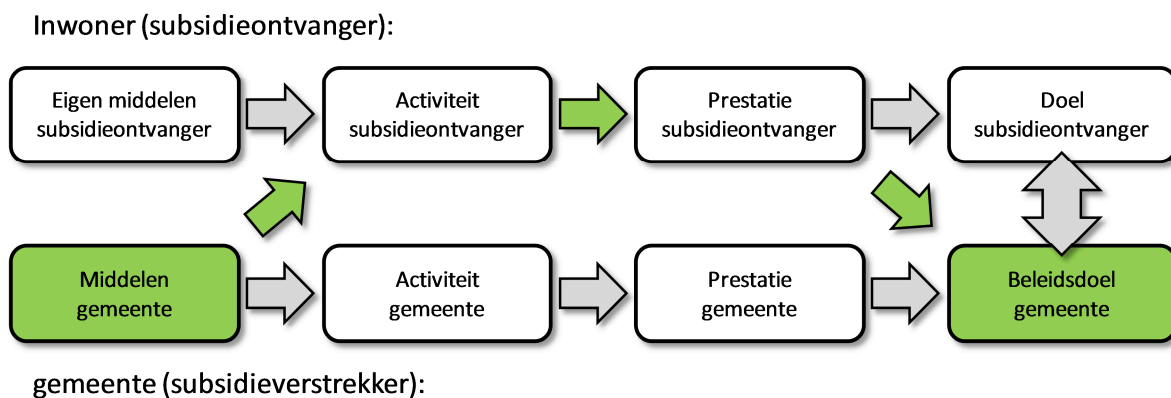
Inwoner (subsidieontvanger):

Eigen middelen subsidieontvanger

Activiteit subsidieontvanger

Prestatie subsidieontvanger

Doel subsidieontvanger

Middelen gemeente

Activiteit gemeente

Prestatie gemeente

Beleidsdoel gemeente

gemeente (subsidieverstrekker):